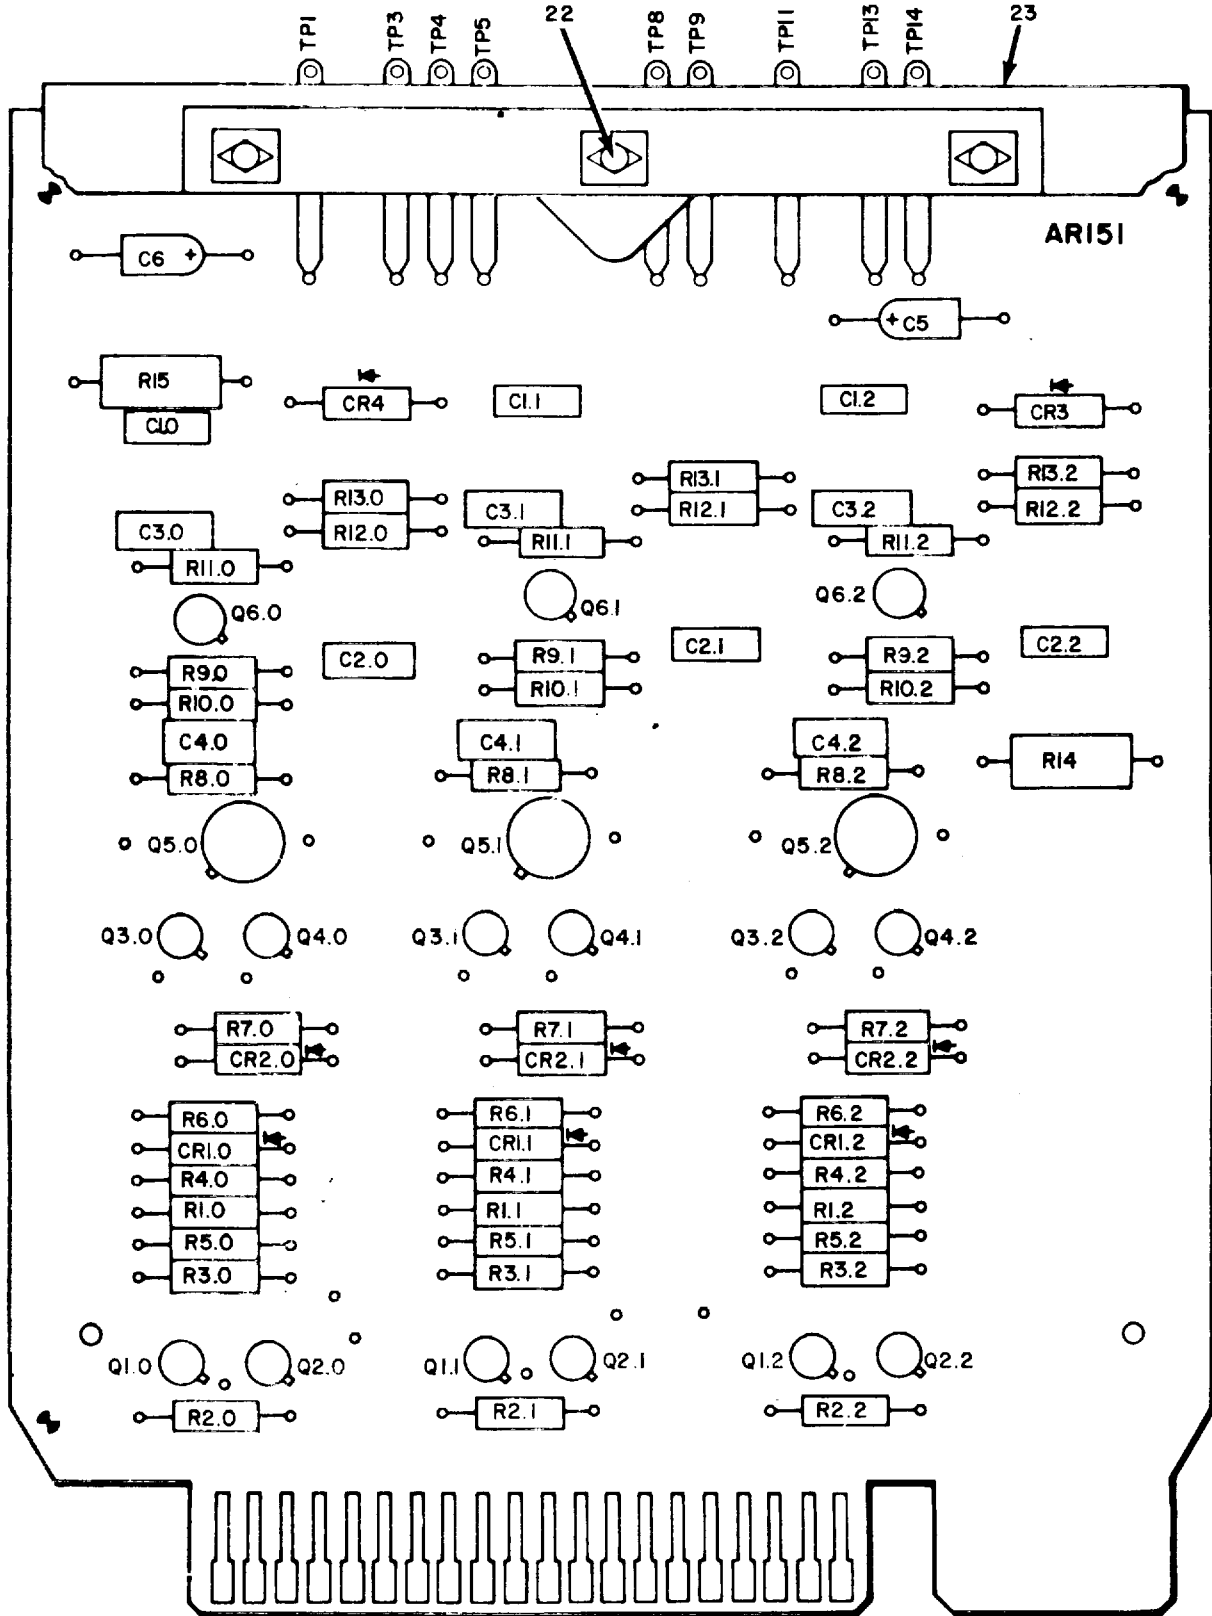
TP1 TP3 TP4 TP5 22 TP8 TP9 TP11 TP13 TP14 23

AR151

C6 C5

R15 CR4 C1.1 C1.2 CR3
C10

R13.1 R13.2
R13.0 R12.1 R12.2
R12.0 C3.1 C3.2
C3.0 R11.1 R11.2
R11.0

Q6.1 Q6.2
Q6.0

C2.1 C2.2
C2.0 R9.1 R9.2
R9.0
R10.0 R10.1 R10.2
C4.0 C4.1 C4.2 R14
R8.0 R8.1 R8.2

Q5.0 Q5.1 Q5.2

Q3.0 Q4.0 Q3.1 Q4.1 Q3.2 Q4.2

R7.0 R7.1 R7.2
CR2.0 CR2.1 CR2.2

R6.0 R6.1 R6.2
CR1.0 CR1.1 CR1.2
R4.0 R4.1 R4.2
R1.0 R1.1 R1.2
R5.0 R5.1 R5.2
R3.0 R3.1 R3.2

Q1.0 Q2.0 Q1.1 Q2.1 Q1.2 Q2.2
R2.0 R2.1 R2.2